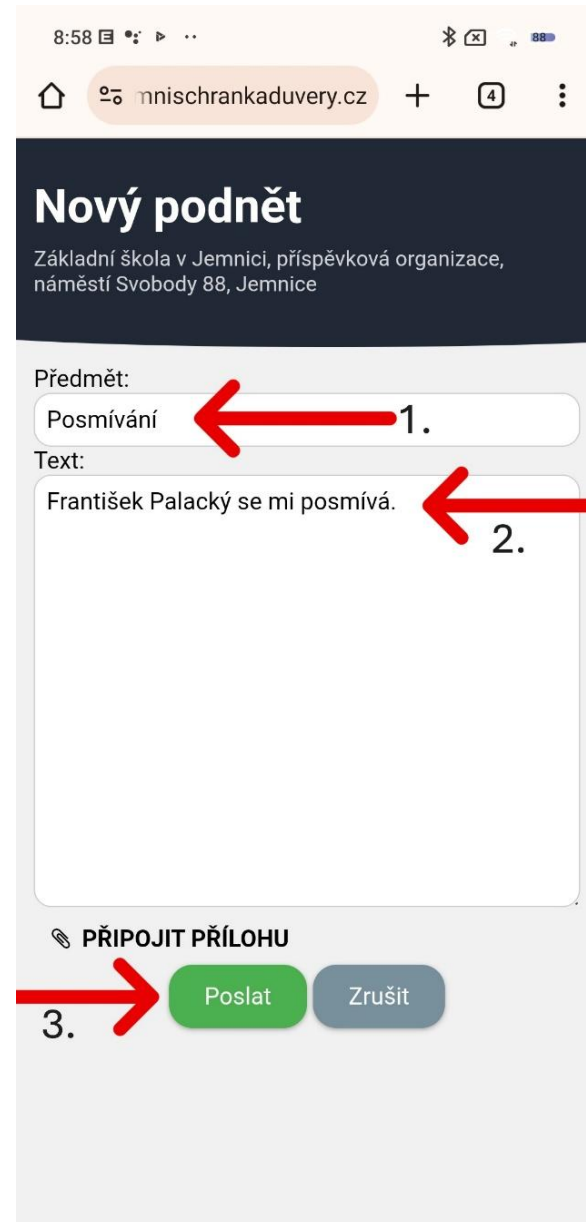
8:58

88

nischrankaduvery.cz

4

Nový podnět

Základní škola v Jemnici, příspěvková organizace, náměstí Svobody 88, Jemnice

Předmět:

Posmívání

1.

Text:

František Palacký se mi posmívá.

2.

PŘIPOJIT PŘÍLOHU

3.

Poslat

Zrušit